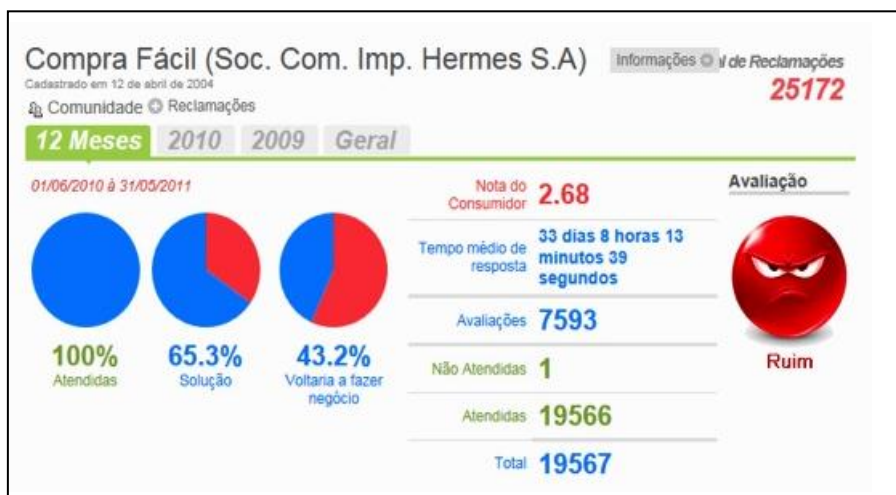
Compra Fácil (Soc. Com. Imp. Hermes S.A)
Cadastrado em 12 de abril de 2004
Comunidade Reclamações

Informações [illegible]l de Reclamações
25172

12 Meses 2010 2009 Geral

01/06/2010 à 31/05/2011

100%
Atendidas

65.3%
Solução

43.2%
Voltaria a fazer negócio

| | |
|---|---|
| Nota do Consumidor | 2.68 |
| Tempo médio de resposta | 33 dias 8 horas 13 minutos 39 segundos |
| Avaliações | 7593 |
| Não Atendidas | 1 |
| Atendidas | 19566 |
| Total | 19567 |

Avaliação

Ruim